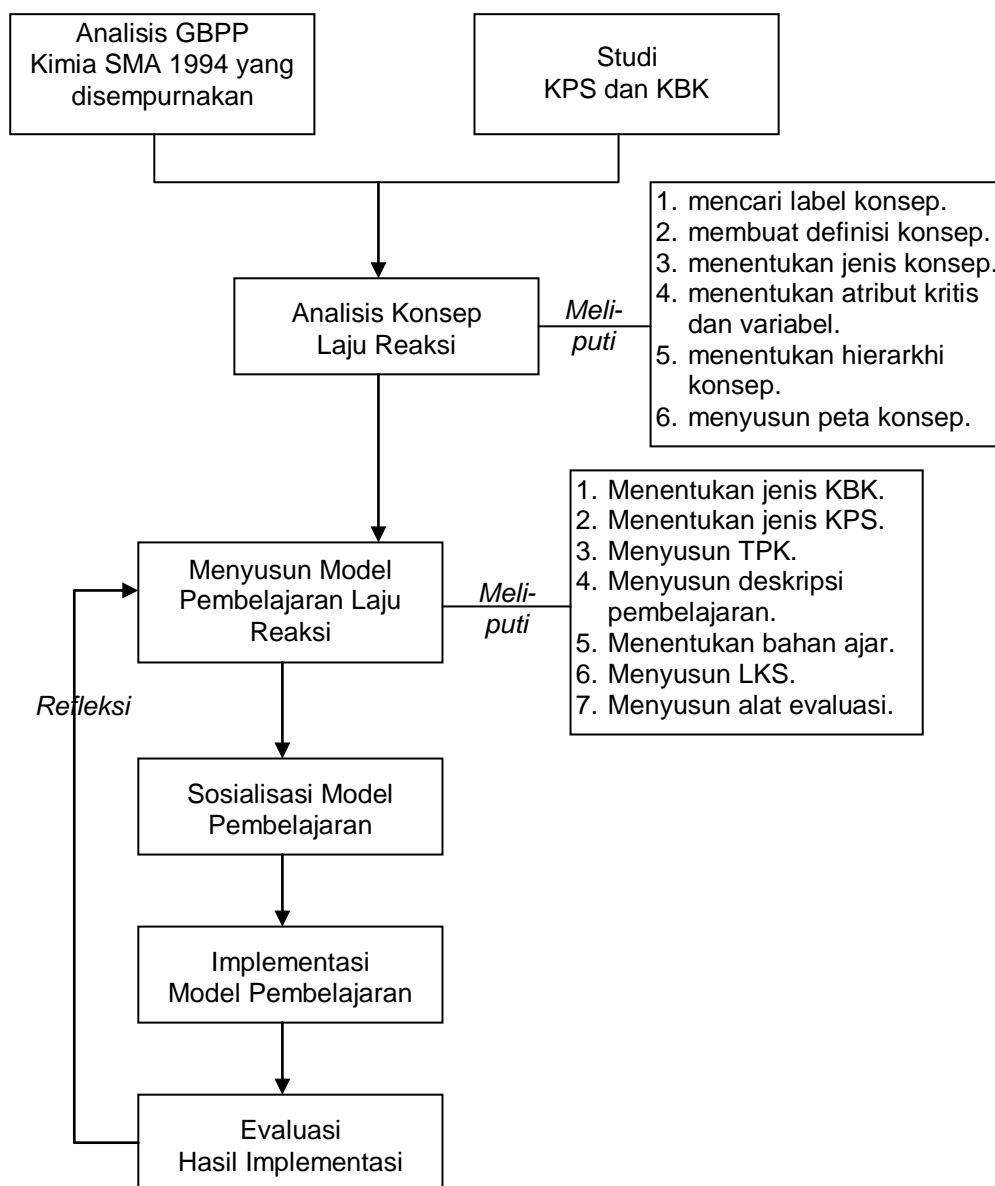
Analisis GBPP Kimia SMA 1994 yang disempurnakan

Studi KPS dan KBK

Analisis Konsep Laju Reaksi

Meli-puti

1. mencari label konsep.
2. membuat definisi konsep.
3. menentukan jenis konsep.
4. menentukan atribut kritis dan variabel.
5. menentukan hierarkhi konsep.
6. menyusun peta konsep.

Menyusun Model Pembelajaran Laju Reaksi

Meli-puti

1. Menentukan jenis KBK.
2. Menentukan jenis KPS.
3. Menyusun TPK.
4. Menyusun deskripsi pembelajaran.
5. Menentukan bahan ajar.
6. Menyusun LKS.
7. Menyusun alat evaluasi.

Refleksi

Sosialisasi Model Pembelajaran

Implementasi Model Pembelajaran

Evaluasi Hasil Implementasi